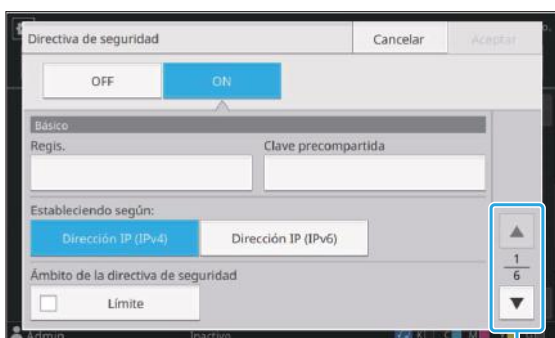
Directiva de seguridad

Cancelar

Aceptar

OFF

ON

Básico

Regis.

Clave precompartida

Estableciendo según:

Dirección IP (IPv4)

Dirección IP (IPv6)

Ámbito de la directiva de seguridad

Límite

$\frac{1}{6}$

Admin

Inactivo